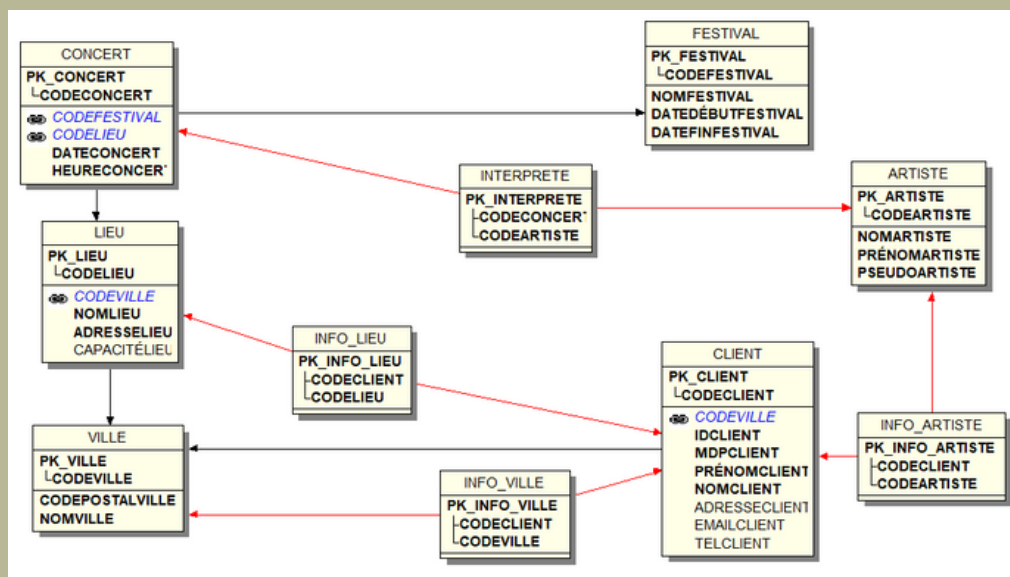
CONCERT
PK_CONCERT
CODECONCERT
CODEFESTIVAL
CODELIEU
DATECONCERT
HEURECONCER

FESTIVAL
PK_FESTIVAL
CODEFESTIVAL
NOMFESTIVAL
DATEDÉBUTFESTIVAL
DATEFINFESTIVAL

INTERPRETE
PK_INTERPRETE
CODECONCER
CODEARTISTE

ARTISTE
PK_ARTISTE
CODEARTISTE
NOMARTISTE
PRÉNOMARTISTE
PSEUDOARTISTE

LIEU
PK_LIEU
CODELIEU
CODEVILLE
NOMLIEU
ADRESSELIEU
CAPACITÉLIEU

INFO_LIEU
PK_INFO_LIEU
CODECLIENT
CODELIEU

CLIENT
PK_CLIENT
CODECLIENT
CODEVILLE
IDCLIENT
MDPCLIENT
PRÉNOMCLIENT
NOMCLIENT
ADRESSECLIENT
EMAILCLIENT
TELCLIENT

INFO_ARTISTE
PK_INFO_ARTISTE
CODECLIENT
CODEARTISTE

VILLE
PK_VILLE
CODEVILLE
CODEPOSTALVILLE
NOMVILLE

INFO_VILLE
PK_INFO_VILLE
CODECLIENT
CODEVILLE